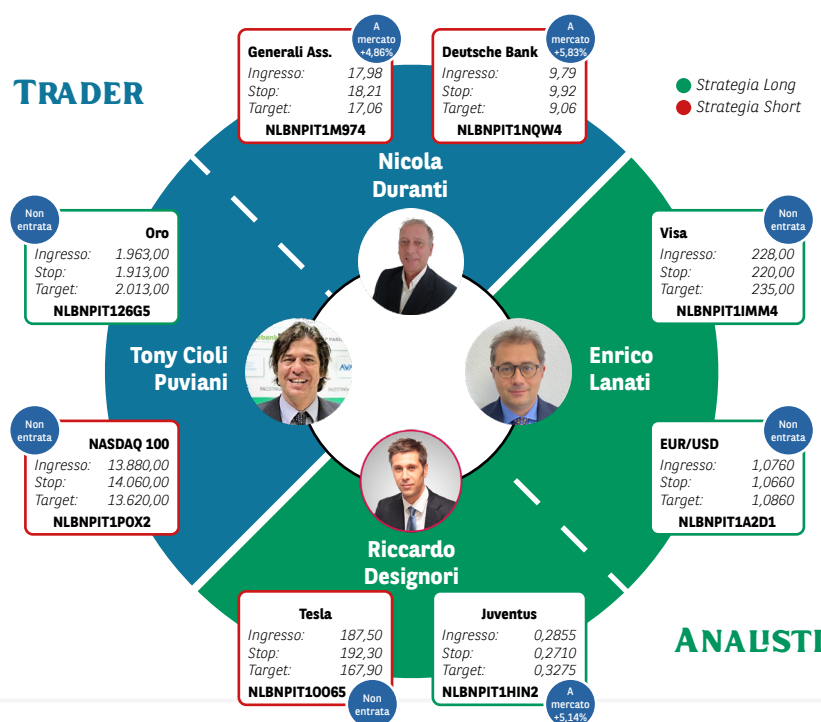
TRADER

Strategia Long
Strategia Short

A mercato +4,86%
Generali Ass.
Ingresso: 17,98
Stop: 18,21
Target: 17,06
NLBNPIT1M974

A mercato +5,83%
Deutsche Bank
Ingresso: 9,79
Stop: 9,92
Target: 9,06
NLBNPIT1NQW4

Nicola Duranti

Non entrata
Oro
Ingresso: 1.963,00
Stop: 1.913,00
Target: 2.013,00
NLBNPIT126G5

Non entrata
Visa
Ingresso: 228,00
Stop: 220,00
Target: 235,00
NLBNPIT1IMM4

Tony Cioli Puviani

Enrico Lanati

Non entrata
NASDAQ 100
Ingresso: 13.880,00
Stop: 14.060,00
Target: 13.620,00
NLBNPIT1POX2

Non entrata
EUR/USD
Ingresso: 1,0760
Stop: 1,0660
Target: 1,0860
NLBNPIT1A2D1

Riccardo Designori

Tesla
Ingresso: 187,50
Stop: 192,30
Target: 167,90
NLBNPIT1O065
Non entrata

Juventus
Ingresso: 0,2855
Stop: 0,2710
Target: 0,3275
NLBNPIT1HIN2
A mercato +5,14%

ANALISTI